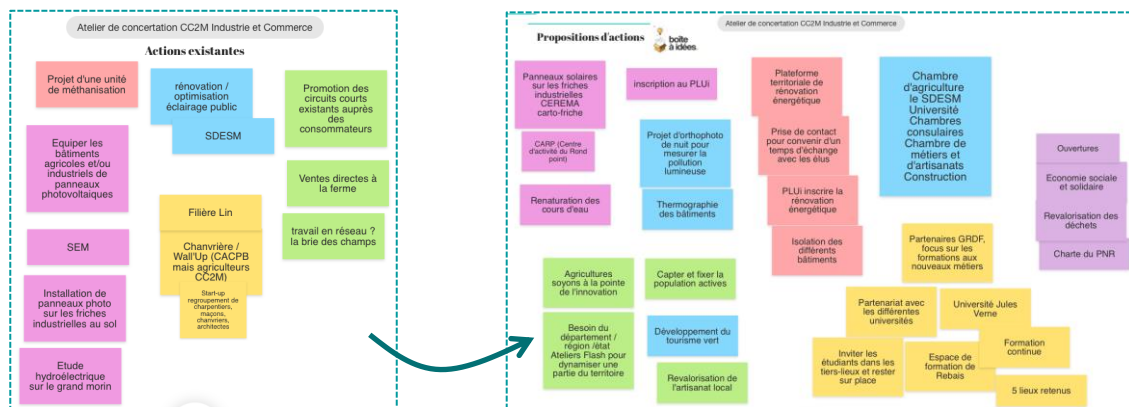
Atelier de concertation CC2M Industrie et Commerce

Actions existantes

Projet d'une unité de méthanisation

rénovation / optimisation éclairage public

SDESM

Promotion des circuits courts existants auprès des consommateurs

Equiper les bâtiments agricoles et/ou industriels de panneaux photovoltaïques

Ventes directes à la ferme

Filière Lin

travail en réseau ? la brie des champs

SEM

Chanvrière / Wall'Up (CACPB mais agriculteurs CC2M)

Start-up regroupement de charpentiers, maçons, chanvriers, architectes

Installation de panneaux photo sur les friches industrielles au sol

Etude hydroélectrique sur le grand morin

Atelier de concertation CC2M Industrie et Commerce

Propositions d'actions

boîte à idées

Panneaux solaires sur les friches industrielles CEREMA carto-friche

inscription au PLUi

Plateforme territoriale de rénovation énergétique

Chambre d'agriculture le SDESM Université Chambres consulaires Chambre de métiers et d'artisanats Construction

CARP (Centre d'activité du Rond point)

Projet d'orthophoto de nuit pour mesurer la pollution lumineuse

Prise de contact pour convenir d'un temps d'échange avec les élus

Ouvertures

Economie sociale et solidaire

PLUi inscrire la rénovation énergétique

Renaturation des cours d'eau

Thermographie des bâtiments

Revalorisation des déchets

Isolation des différents bâtiments

Partenaires GRDF, focus sur les formations aux nouveaux métiers

Charte du PNR

Agricultures soyons à la pointe de l'innovation

Capter et fixer la population actives

Partenariat avec les différentes universités

Université Jules Verne

Besoin du département / région /état Ateliers Flash pour dynamiser une partie du territoire

Développement du tourisme vert

Formation continue

Inviter les étudiants dans les tiers-lieux et rester sur place

Espace de formation de Rebais

Revalorisation de l'artisanat local

5 lieux retenus